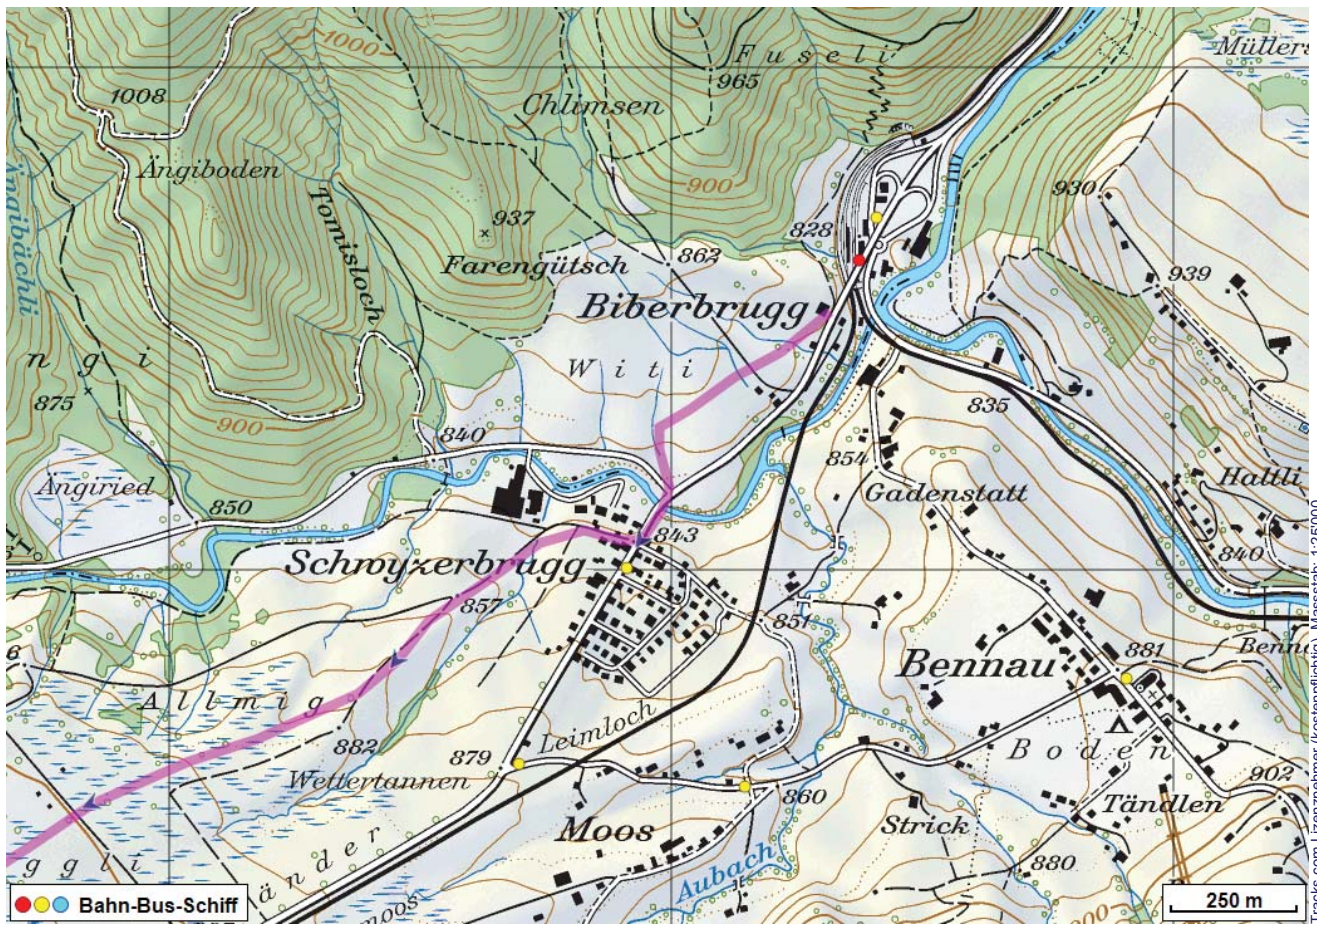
Müllers
Fuseli
965
1000
1008
Chlimsen
Ängiboden
900
Tomisloch
930
937
Ängibächli
828
Farengütsch
862
939
Biberbrugg
n g i
Witi
875
900
835
840
854
Gadenstatt
Hattli
Ängiried
850
843
840
Schwyzerbrugg
857
851
Benn
6
Bennau
881
Allmig
Leimloch
882
879
Boden
Wettertannen
902
860
Tändlen
Moos
Strick
ggli
änder
Aubach
880
moos
900
Bahn-Bus-Schiff
250 m
Tracks.com Lizenznehmer (kostenpflichtig), Massstab: 1:25000